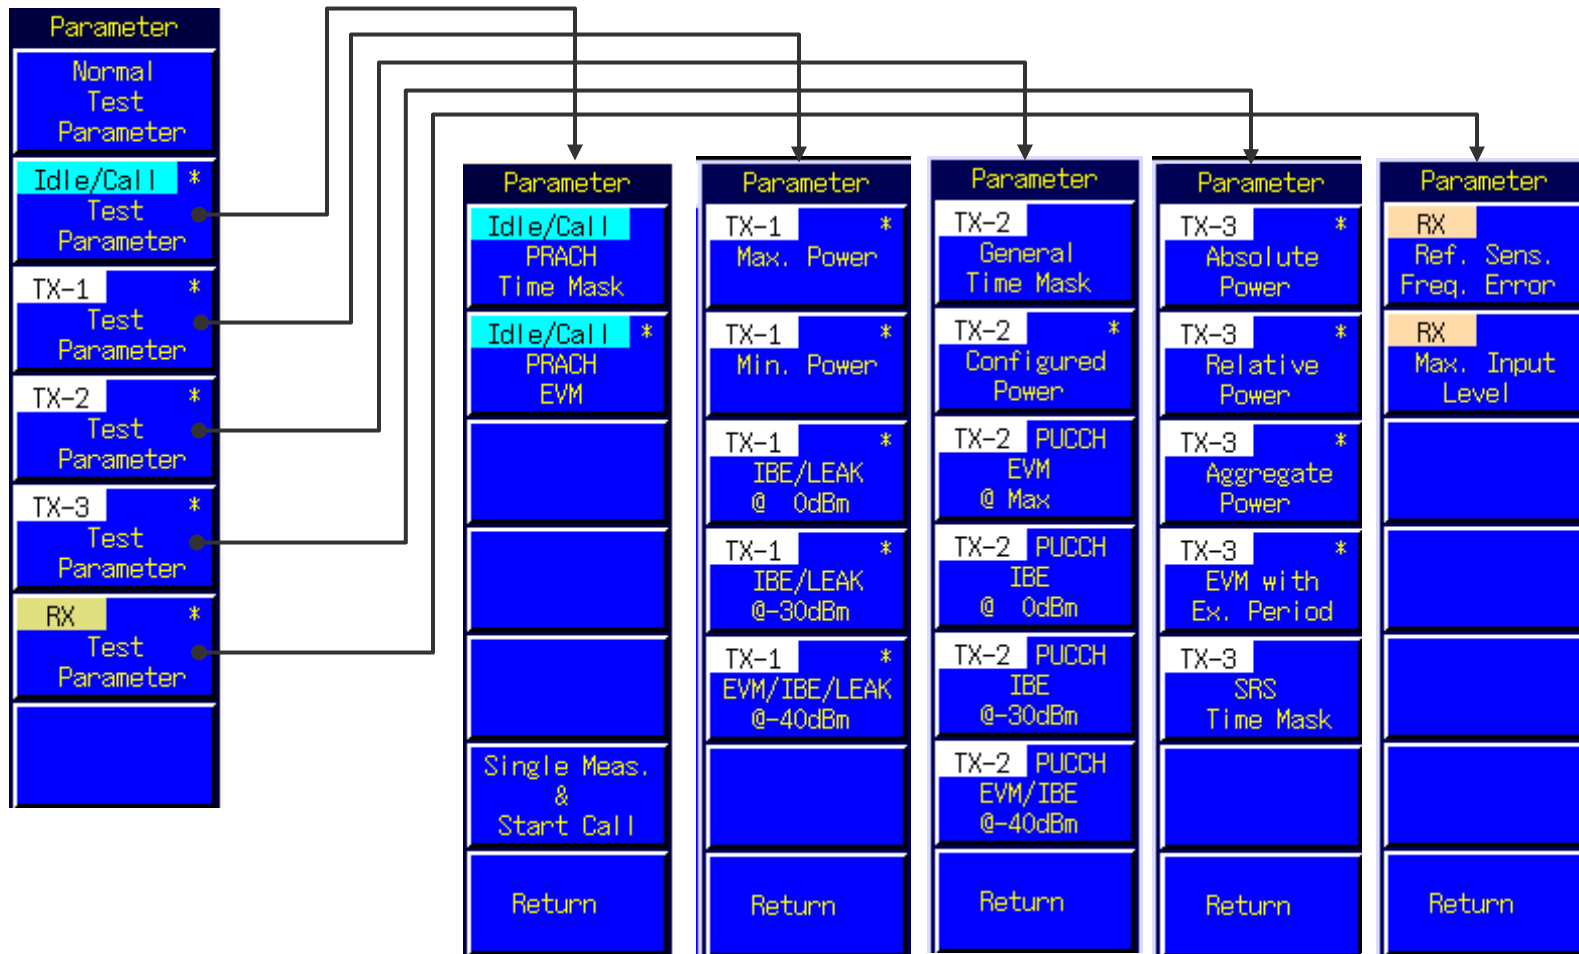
Parameter

Normal Test Parameter

Idle/Call * Test Parameter

TX-1 * Test Parameter

TX-2 * Test Parameter

TX-3 * Test Parameter

RX * Test Parameter

Parameter

Idle/Call PRACH Time Mask

Idle/Call * PRACH EVM

Single Meas. & Start Call

Return

Parameter

TX-1 * Max. Power

TX-1 * Min. Power

TX-1 * IBE/LEAK @ 0dBm

TX-1 * IBE/LEAK @-30dBm

TX-1 * EVM/IBE/LEAK @-40dBm

Return

Parameter

TX-2 General Time Mask

TX-2 * Configured Power

TX-2 PUCCH EVM @ Max

TX-2 PUCCH IBE @ 0dBm

TX-2 PUCCH IBE @-30dBm

TX-2 PUCCH EVM/IBE @-40dBm

Return

Parameter

TX-3 * Absolute Power

TX-3 * Relative Power

TX-3 * Aggregate Power

TX-3 * EVM with Ex. Period

TX-3 SRS Time Mask

Return

Parameter

RX Ref. Sens. Freq. Error

RX Max. Input Level

Return